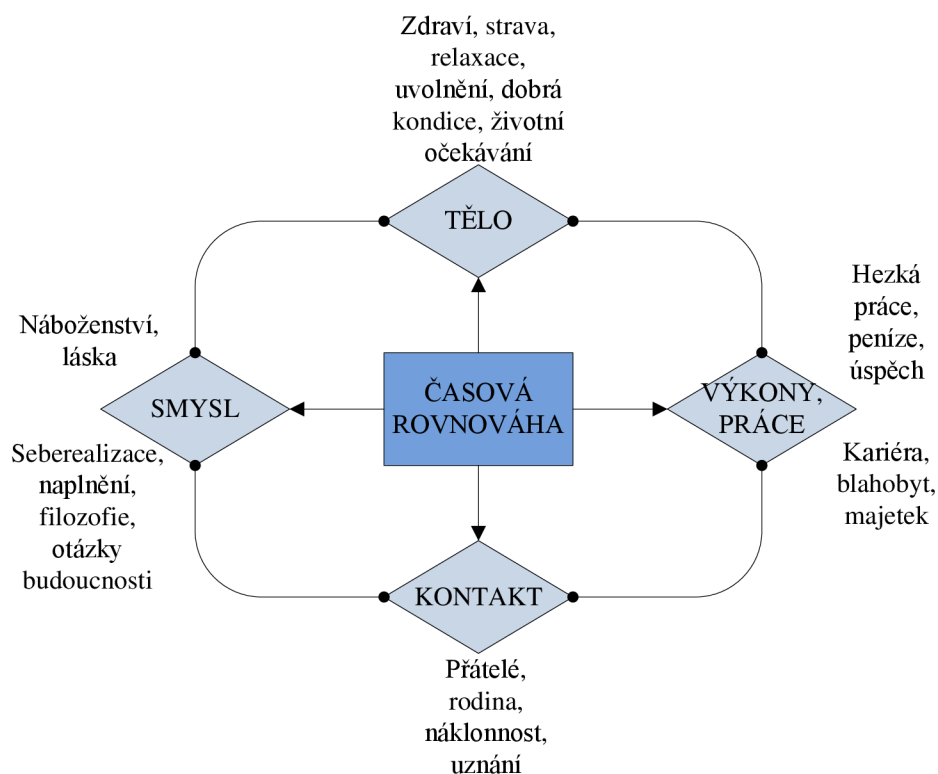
Zdraví, strava, relaxace, uvolnění, dobrá kondice, životní očekávání

TĚLO

Náboženství, láska

SMYSL

Seberealizace, naplnění, filozofie, otázky budoucnosti

ČASOVÁ ROVNOVÁHA

Hezká práce, peníze, úspěch

VÝKONY, PRÁCE

Kariéra, blahobyt, majetek

KONTAKT

Přátelé, rodina, náklonnost, uznání